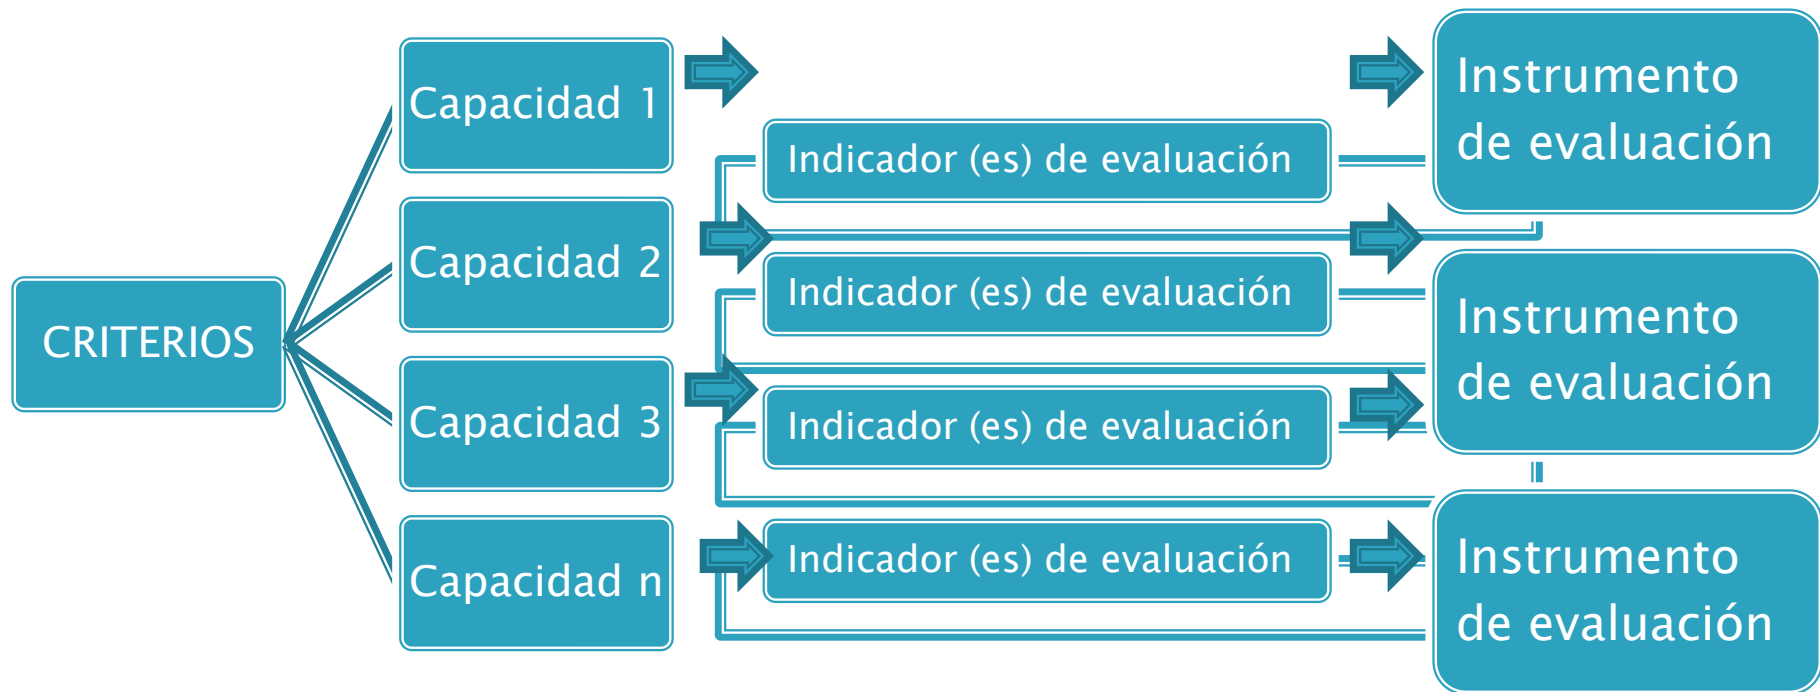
CRITERIOS

Capacidad 1

Capacidad 2

Capacidad 3

Capacidad n

Indicador (es) de evaluación

Indicador (es) de evaluación

Indicador (es) de evaluación

Indicador (es) de evaluación

Instrumento de evaluación

Instrumento de evaluación

Instrumento de evaluación